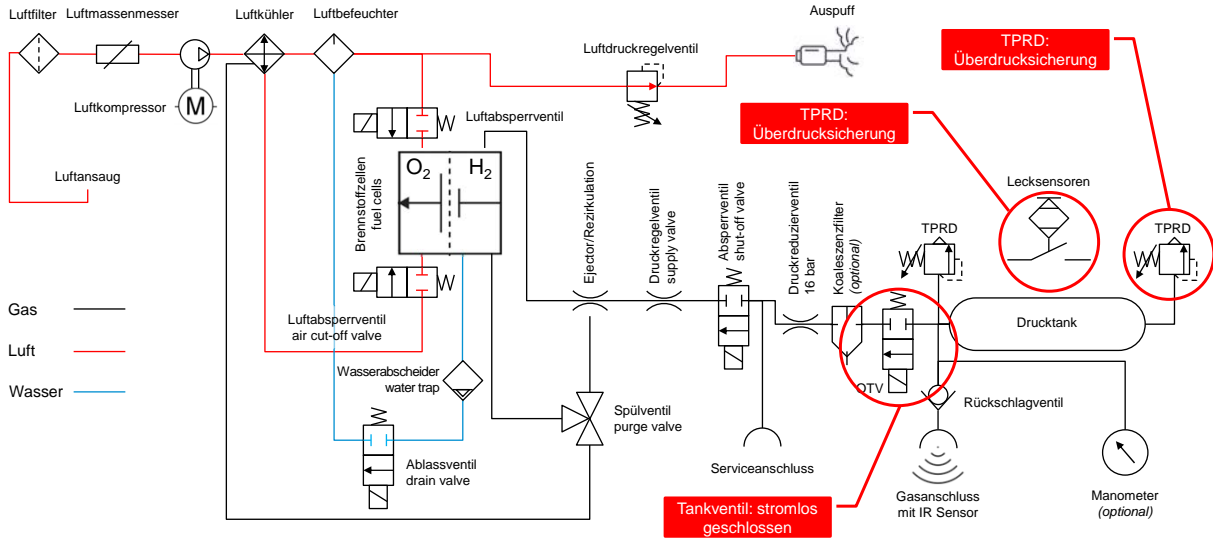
Luftfilter Luftmassenmesser Luftkühler Luftbefeuchter

Auspuff

TPRD: Überdrucksicherung

Luftdruckregelventil

Luftkompressor

M

TPRD: Überdrucksicherung

Luftabsperrventil

$O_2$ $H_2$

Brennstoffzellen fuel cells

Luftansaug

Ejector/Rezirkulation

Druckregelventil supply valve

Absperrventil shut-off valve

Druckreduzierventil 16 bar

Koaleszenzfilter (optional)

Lecksensoren

TPRD

TPRD

Gas

Luft

Wasser

Luftabsperrventil air cut-off valve

Drucktank

Wasserabscheider water trap

OTV

Rückschlagventil

Spülventil purge valve

Ablassventil drain valve

Serviceanschluss

Tankventil: stromlos geschlossen

Gasanschluss mit IR Sensor

Manometer (optional)